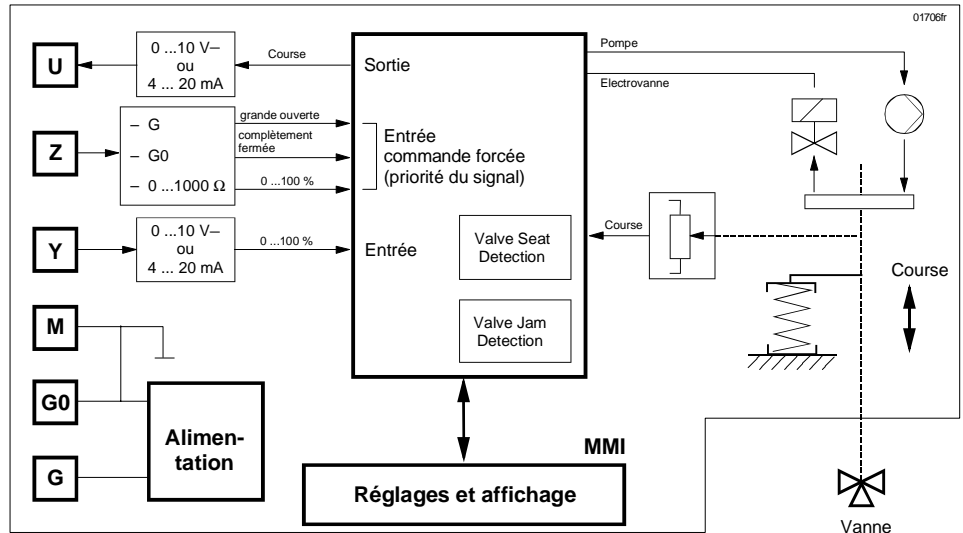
01706fr

U

0 ...10 V–
ou
4 ... 20 mA

Course

Sortie

Pompe

Electrovanne

Z

– G
– G0
– 0 ...1000 Ω

grande ouverte
complètement fermée
0 ...100 %

Entrée
commande forcée
(priorité du signal)

Y

0 ...10 V–
ou
4 ... 20 mA

0 ...100 %

Entrée

Valve Seat Detection

Valve Jam Detection

Course

Course

M

G0

G

Alimen-
tation

MMI

Réglages et affichage

Vanne